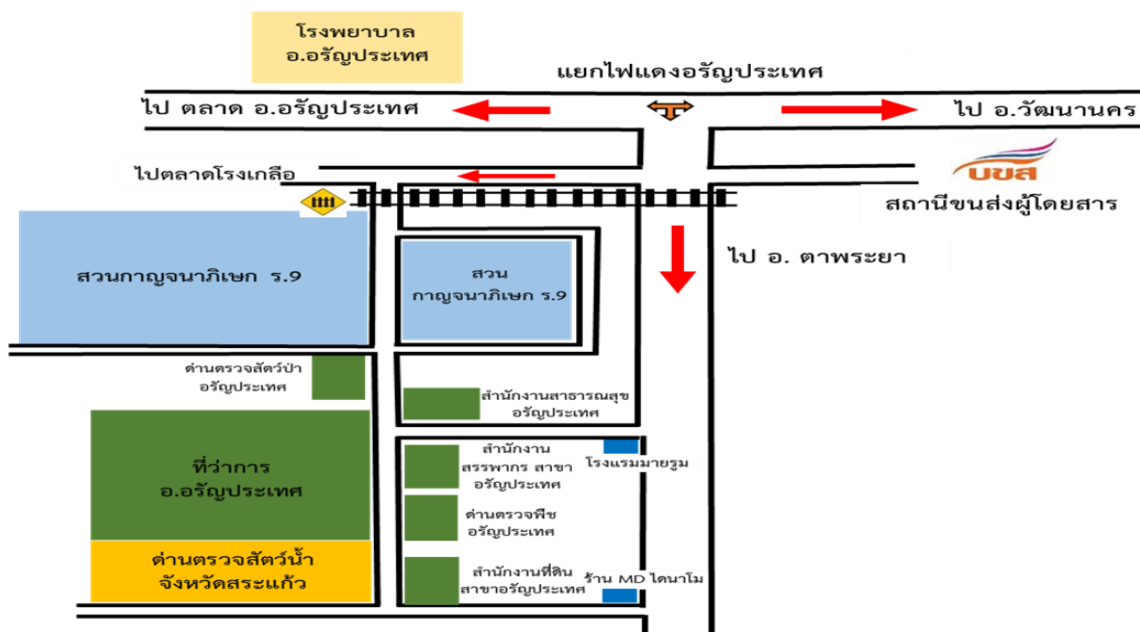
โรงพยาบาล
อ.อรัญประเทศ

แยกไฟแดงอรัญประเทศ

ไป ตลาด อ.อรัญประเทศ

ไป อ.วัฒนานคร

ไปตลาดโรงเกลือ

บขส

สถานีขนส่งผู้โดยสาร

ไป อ. ตาพระยา

สวนกาญจนาภิเษก ร.9

สวน
กาญจนาภิเษก ร.9

ด่านตรวจสัตว์ป่า
อรัญประเทศ

สำนักงานสาธารณสุข
อรัญประเทศ

ที่ว่าการ
อ.อรัญประเทศ

สำนักงาน
สรรพากร สาขา
อรัญประเทศ

โรงแรมมายรูม

ด่านตรวจพืช
อรัญประเทศ

ด่านตรวจสัตว์น้ำ
จังหวัดสระแก้ว

สำนักงานที่ดิน
สาขาอรัญประเทศ

ร้าน MD ไดนาโม